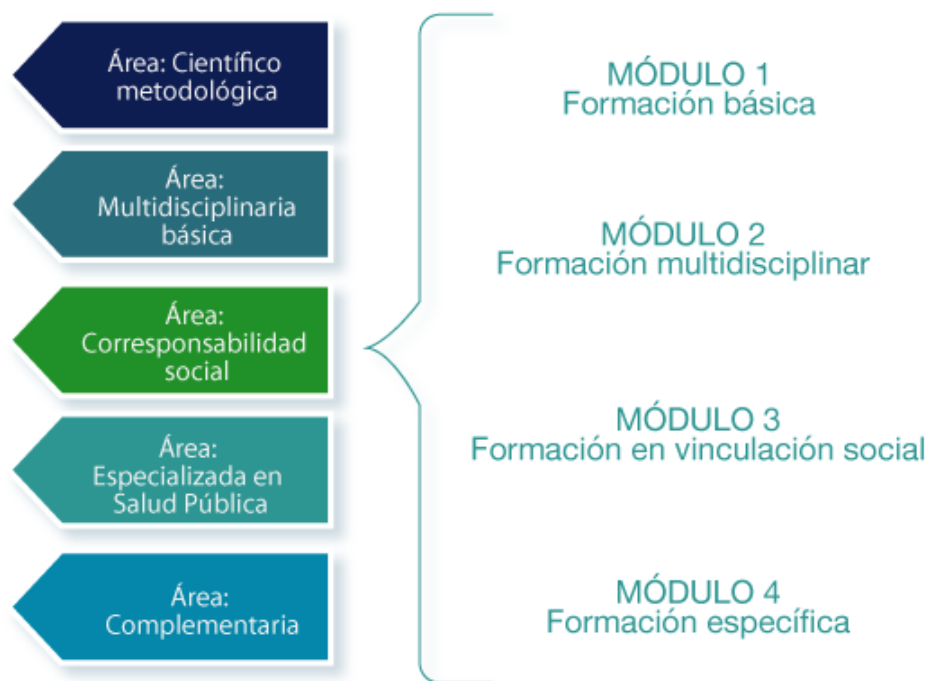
Área: Científico metodológica

Área: Multidisciplinaria básica

Área: Corresponsabilidad social

Área: Especializada en Salud Pública

Área: Complementaria

MÓDULO 1
Formación básica

MÓDULO 2
Formación multidisciplinar

MÓDULO 3
Formación en vinculación social

MÓDULO 4
Formación específica